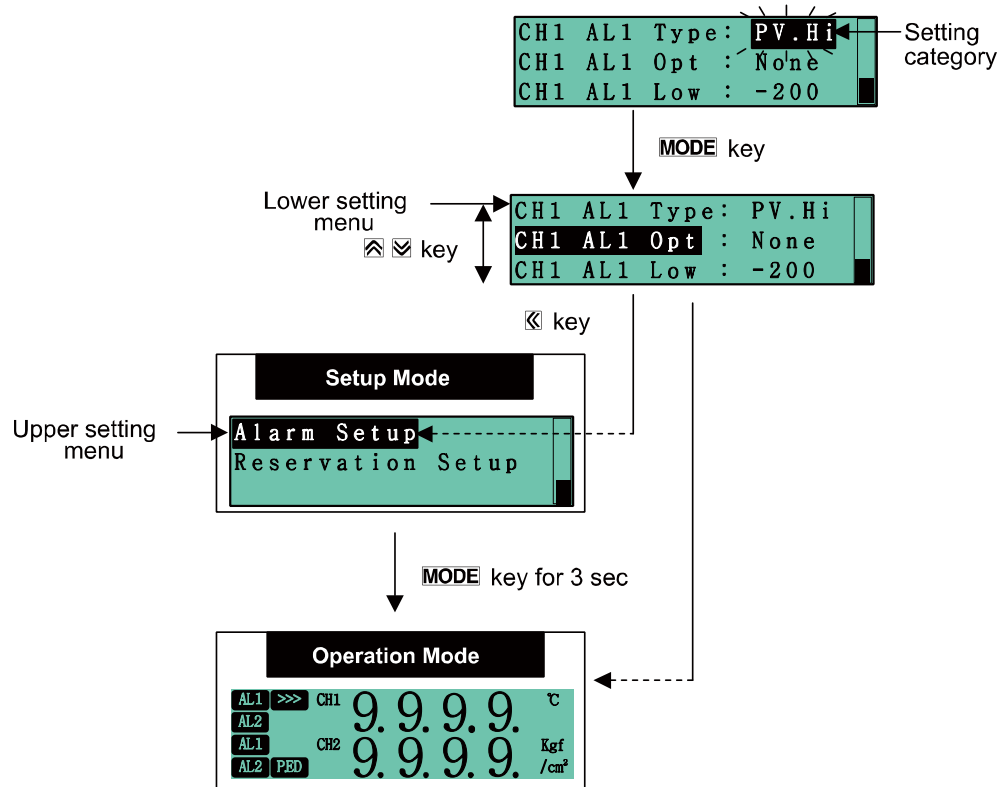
CH1 AL1 Type: PV.Hi
CH1 AL1 Opt : None
CH1 AL1 Low : -200

Setting category

MODE key

Lower setting menu

⩓ ⩔ key

CH1 AL1 Type: PV.Hi
CH1 AL1 Opt : None
CH1 AL1 Low : -200

« key

Setup Mode

Upper setting menu

Alarm Setup
Reservation Setup

MODE key for 3 sec

Operation Mode

AL1 >>> CH1 9.9.9.9. ℃
AL2
AL1 CH2 9.9.9.9. Kgf
AL2 PED /cm²